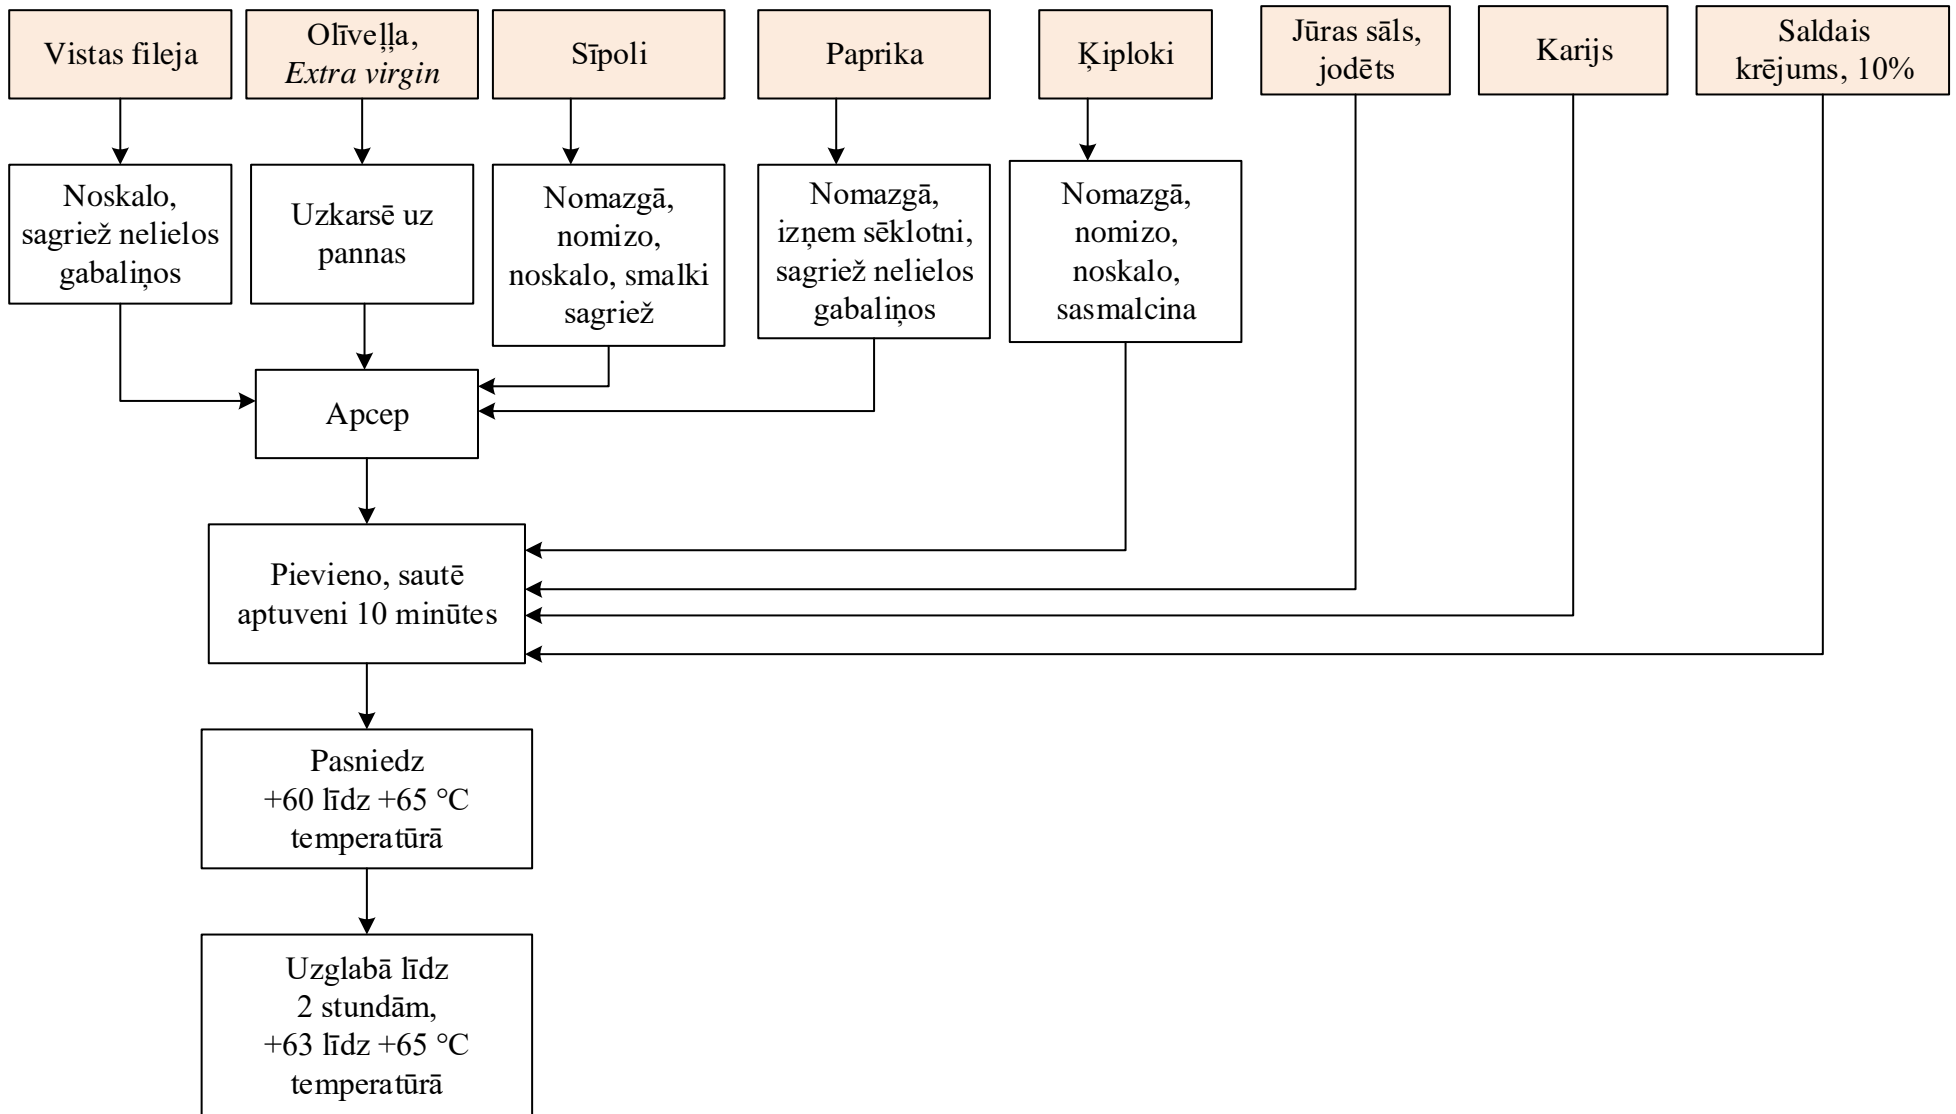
Vistas fileja

Olīveļļa, Extra virgin

Sīpoli

Paprika

Ķiploki

Jūras sāls, jodēts

Karijs

Saldais krējums, 10%

Noskalo, sagriež nelielos gabaliņos

Uzkarsē uz pannas

Nomazgā, nomizo, noskalo, smalki sagriež

Nomazgā, izņem sēklotni, sagriež nelielos gabaliņos

Nomazgā, nomizo, noskalo, sasmalcina

Apcep

Pievieno, sautē aptuveni 10 minūtes

Pasniedz +60 līdz +65 °C temperatūrā

Uzglabā līdz 2 stundām, +63 līdz +65 °C temperatūrā